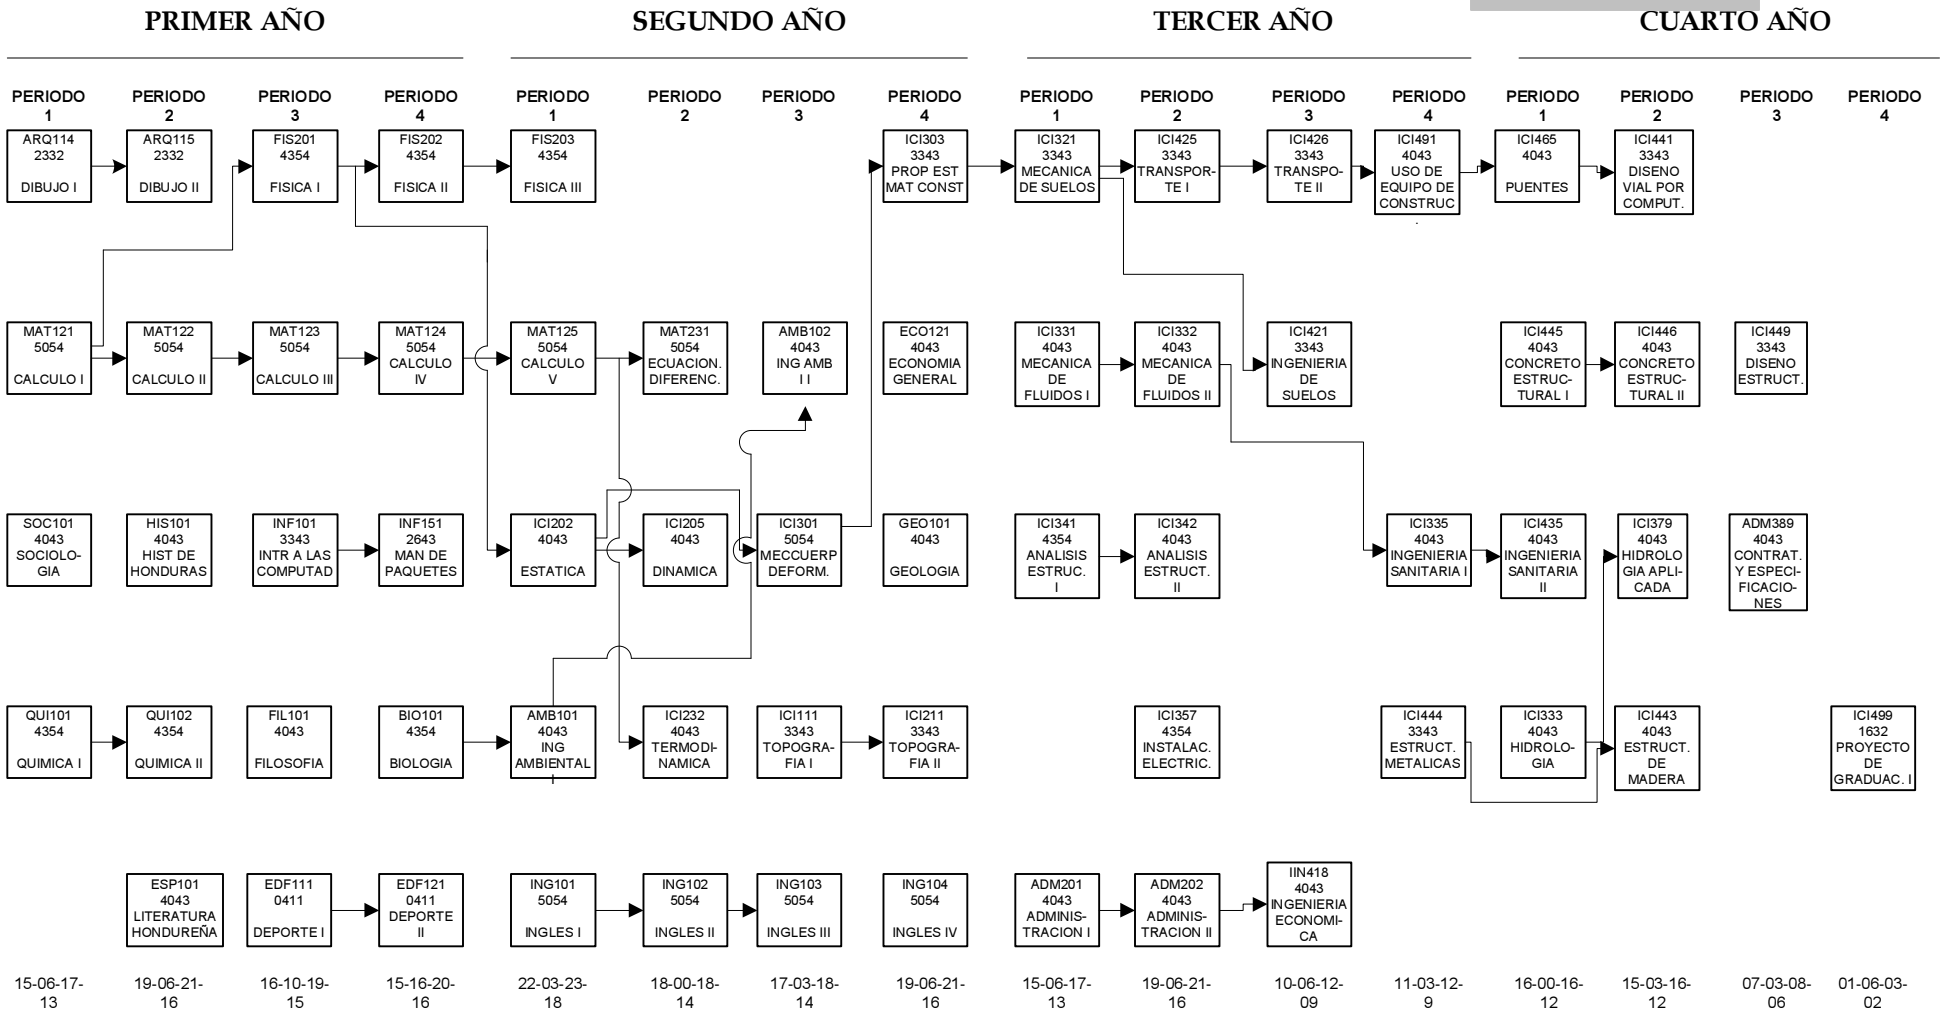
PRIMER AÑO

SEGUNDO AÑO

TERCER AÑO

CUARTO AÑO

PERIODO 1
PERIODO 2
PERIODO 3
PERIODO 4
PERIODO 1
PERIODO 2
PERIODO 3
PERIODO 4
PERIODO 1
PERIODO 2
PERIODO 3
PERIODO 4
PERIODO 1
PERIODO 2
PERIODO 3
PERIODO 4

ARQ114 2332 DIBUJO I

ARQ115 2332 DIBUJO II

FIS201 4354 FISICA I

FIS202 4354 FISICA II

FIS203 4354 FISICA III

ICI303 3343 PROP EST MAT CONST

ICI321 3343 MECANICA DE SUELOS

ICI425 3343 TRANSPORTE I

ICI426 3343 TRANSPORTE II

ICI491 4043 USO DE EQUIPO DE CONSTRUC

ICI465 4043 PUENTES

ICI441 3343 DISENO VIAL POR COMPUT.

MAT121 5054 CALCULO I

MAT122 5054 CALCULO II

MAT123 5054 CALCULO III

MAT124 5054 CALCULO IV

MAT125 5054 CALCULO V

MAT231 5054 ECUACION. DIFERENC.

AMB102 4043 ING AMB I I

ECO121 4043 ECONOMIA GENERAL

ICI331 4043 MECANICA DE FLUIDOS I

ICI332 4043 MECANICA DE FLUIDOS II

ICI421 3343 INGENIERIA DE SUELOS

ICI445 4043 CONCRETO ESTRUCTURAL I

ICI446 4043 CONCRETO ESTRUCTURAL II

ICI449 3343 DISENO ESTRUCT.

SOC101 4043 SOCIOLOGIA

HIS101 4043 HIST DE HONDURAS

INF101 3343 INTR A LAS COMPUTAD

INF151 2643 MAN DE PAQUETES

ICI202 4043 ESTATICA

ICI205 4043 DINAMICA

ICI301 5054 MECCUERP DEFORM.

GEO101 4043 GEOLOGIA

ICI341 4354 ANALISIS ESTRUC. I

ICI342 4043 ANALISIS ESTRUCT. II

ICI335 4043 INGENIERIA SANITARIA I

ICI435 4043 INGENIERIA SANITARIA II

ICI379 4043 HIDROLOGIA APLICADA

ADM389 4043 CONTRAT. Y ESPECIFICACIONES

QUI101 4354 QUIMICA I

QUI102 4354 QUIMICA II

FIL101 4043 FILOSOFIA

BIO101 4354 BIOLOGIA

AMB101 4043 ING AMBIENTAL I

ICI232 4043 TERMODINAMICA

ICI111 3343 TOPOGRAFIA I

ICI211 3343 TOPOGRAFIA II

ICI357 4354 INSTALAC. ELECTRIC.

ICI444 3343 ESTRUCT. METALICAS

ICI333 4043 HIDROLOGIA

ICI443 4043 ESTRUCT. DE MADERA

ICI499 1632 PROYECTO DE GRADUAC. I

ESP101 4043 LITERATURA HONDUREÑA

EDF111 0411 DEPORTE I

EDF121 0411 DEPORTE II

ING101 5054 INGLES I

ING102 5054 INGLES II

ING103 5054 INGLES III

ING104 5054 INGLES IV

ADM201 4043 ADMINISTRACION I

ADM202 4043 ADMINISTRACION II

IIN418 4043 INGENIERIA ECONOMICA

15-06-17-13
19-06-21-16
16-10-19-15
15-16-20-16
22-03-23-18
18-00-18-14
17-03-18-14
19-06-21-16
15-06-17-13
19-06-21-16
10-06-12-09
11-03-12-9
16-00-16-12
15-03-16-12
07-03-08-06
01-06-03-02